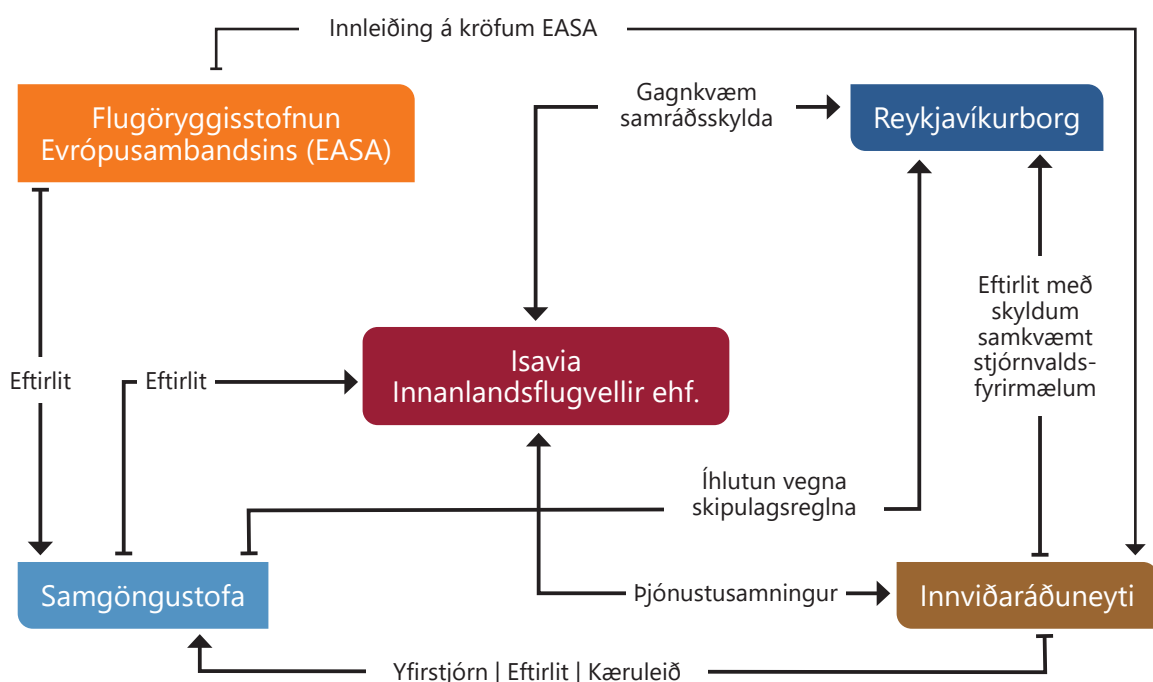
Innleiðing á kröfum EASA

Flugöryggisstofnun Evrópusambandsins (EASA)

Gagnkvæm samráðsskylda

Reykjavíkurborg

Eftirlit

Eftirlit

Isavia Innanlandsflugvellir ehf.

Eftirlit með skyldum samkvæmt stjórnvaldsfyrirmælum

Íhlutun vegna skipulagsreglna

Samgöngustofa

Þjónustusamningur

Innviðaráðuneyti

Yfirstjórn | Eftirlit | Kæruleið